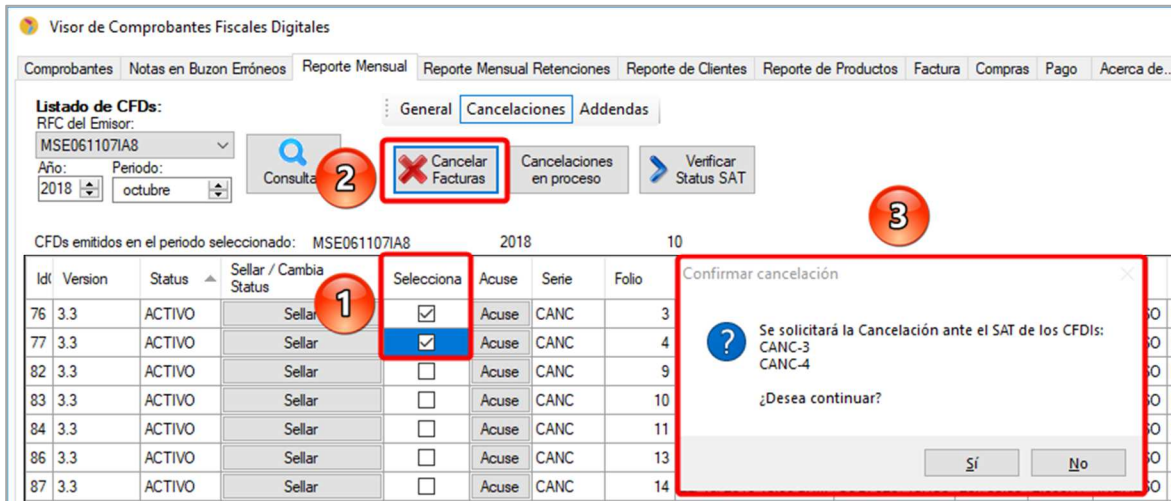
Visor de Comprobantes Fiscales Digitales

Comprobantes | Notas en Buzon Erróneos | Reporte Mensual | Reporte Mensual Retenciones | Reporte de Clientes | Reporte de Productos | Factura | Compras | Pago | Acerca de...

Listado de CFDs:
RFC del Emisor:
MSE061107IA8
Año: 2018
Periodo: octubre
Consulta

General | Cancelaciones | Addendas

2

Cancelar Facturas
Cancelaciones en proceso
Verificar Status SAT

3

CFDs emitidos en el periodo seleccionado: MSE061107IA8 2018 10

1

| Id( | Version | Status | Sellar / Cambia Status | Selecciona | Acuse | Serie | Folio |
|---|---|---|---|---|---|---|---|
| 76 | 3.3 | ACTIVO | Sellar | ☑ | Acuse | CANC | 3 |
| 77 | 3.3 | ACTIVO | Sellar | ☑ | Acuse | CANC | 4 |
| 82 | 3.3 | ACTIVO | Sellar | ☐ | Acuse | CANC | 9 |
| 83 | 3.3 | ACTIVO | Sellar | ☐ | Acuse | CANC | 10 |
| 84 | 3.3 | ACTIVO | Sellar | ☐ | Acuse | CANC | 11 |
| 86 | 3.3 | ACTIVO | Sellar | ☐ | Acuse | CANC | 13 |
| 87 | 3.3 | ACTIVO | Sellar | ☐ | Acuse | CANC | 14 |

Confirmar cancelación

Se solicitará la Cancelación ante el SAT de los CFDIs:
CANC-3
CANC-4

¿Desea continuar?

Sí
No